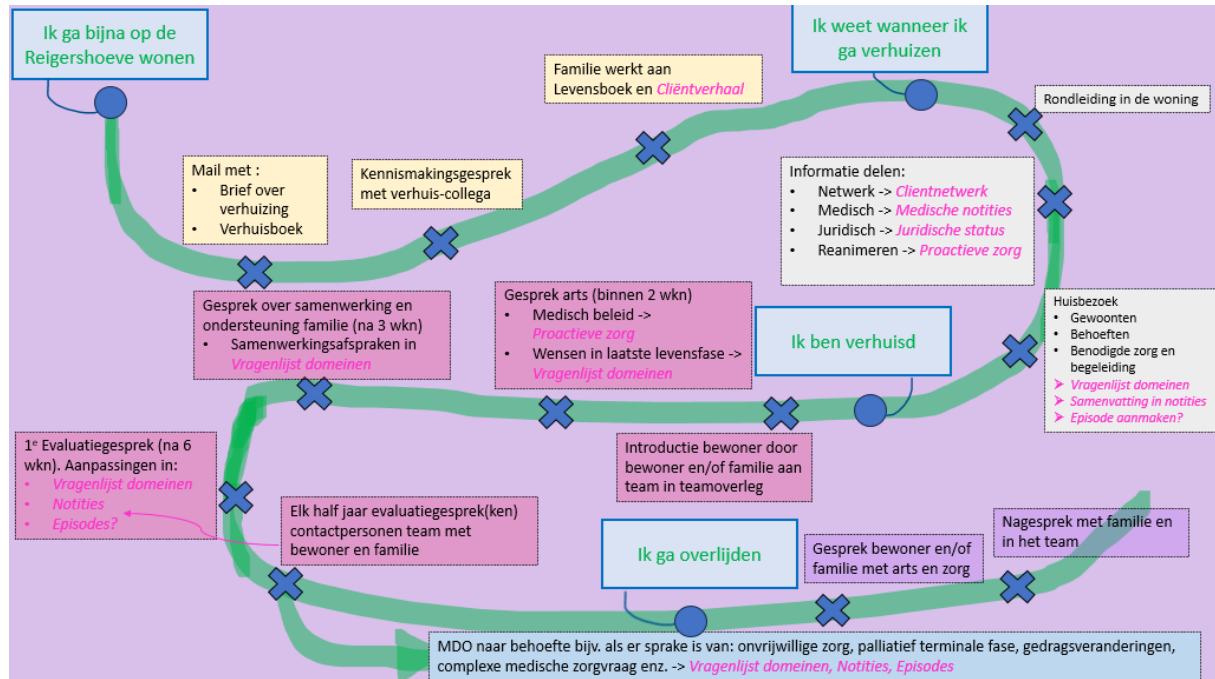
Ik ga bijna op de Reigershoeve wonen

Familie werkt aan Levensboek en *Cliëntverhaal*

Ik weet wanneer ik ga verhuizen

Rondleiding in de woning

Mail met :
• Brief over verhuizing
• Verhuisboek

Kennismakingsgesprek met verhuis-collega

Informatie delen:
• Netwerk -> *Clientnetwerk*
• Medisch -> *Medische notities*
• Juridisch -> *Juridische status*
• Reanimeren -> *Proactieve zorg*

Gesprek over samenwerking en ondersteuning familie (na 3 wkn)
• Samenwerkingsafspraken in *Vragenlijst domeinen*

Gesprek arts (binnen 2 wkn)
• Medisch beleid -> *Proactieve zorg*
• Wensen in laatste levensfase -> *Vragenlijst domeinen*

Ik ben verhuisd

Huisbezoek
• Gewoonten
• Behoeften
• Benodigde zorg en begeleiding
➢ *Vragenlijst domeinen*
➢ *Samenvatting in notities*
➢ *Episode aanmaken?*

1$^e$ Evaluatiegesprek (na 6 wkn). Aanpassingen in:
• *Vragenlijst domeinen*
• *Notities*
• *Episodes?*

Introductie bewoner door bewoner en/of familie aan team in teamoverleg

Elk half jaar evaluatiegesprek(ken) contactpersonen team met bewoner en familie

Ik ga overlijden

Nagesprek met familie en in het team

Gesprek bewoner en/of familie met arts en zorg

MDO naar behoefte bijv. als er sprake is van: onvrijwillige zorg, palliatief terminale fase, gedragsveranderingen, complexe medische zorgvraag enz. -> *Vragenlijst domeinen, Notities, Episodes*